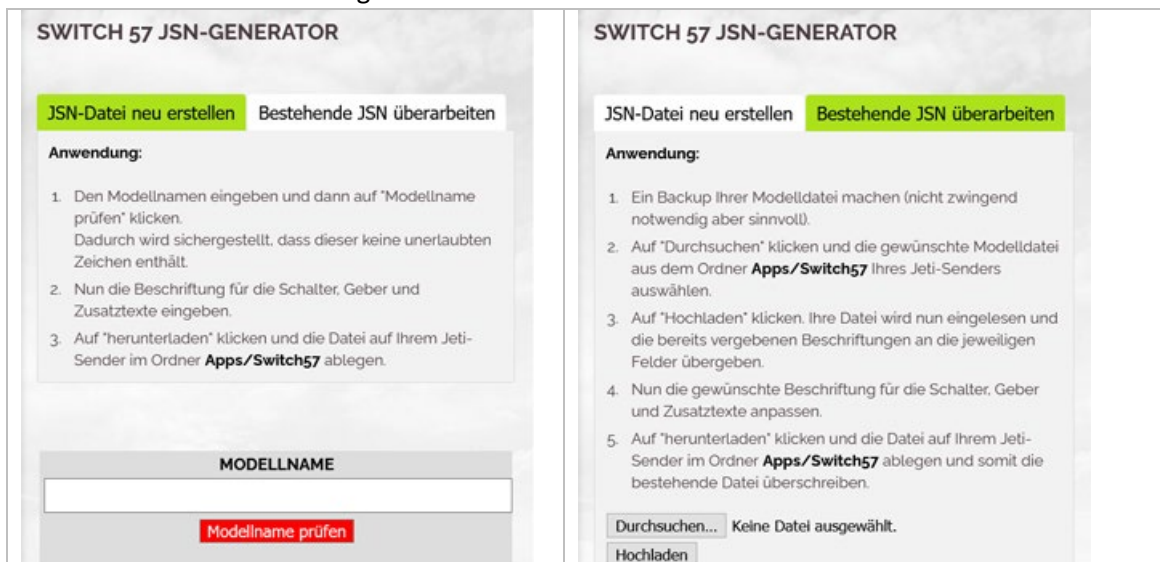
SWITCH 57 JSN-GENERATOR

JSN-Datei neu erstellen | Bestehende JSN überarbeiten

Anwendung:

1. Den Modellnamen eingeben und dann auf "Modellname prüfen" klicken.
Dadurch wird sichergestellt, dass dieser keine unerlaubten Zeichen enthält.
2. Nun die Beschriftung für die Schalter, Geber und Zusatztexte eingeben.
3. Auf "herunterladen" klicken und die Datei auf Ihrem Jeti-Sender im Ordner **Apps/Switch57** ablegen.

MODELLNAME

Modellname prüfen

SWITCH 57 JSN-GENERATOR

JSN-Datei neu erstellen | Bestehende JSN überarbeiten

Anwendung:

1. Ein Backup Ihrer Modelldatei machen (nicht zwingend notwendig aber sinnvoll).
2. Auf "Durchsuchen" klicken und die gewünschte Modelldatei aus dem Ordner **Apps/Switch57** Ihres Jeti-Senders auswählen.
3. Auf "Hochladen" klicken. Ihre Datei wird nun eingelesen und die bereits vergebenen Beschriftungen an die jeweiligen Felder übergeben.
4. Nun die gewünschte Beschriftung für die Schalter, Geber und Zusatztexte anpassen.
5. Auf "herunterladen" klicken und die Datei auf Ihrem Jeti-Sender im Ordner **Apps/Switch57** ablegen und somit die bestehende Datei überschreiben.

Durchsuchen... Keine Datei ausgewählt.

Hochladen